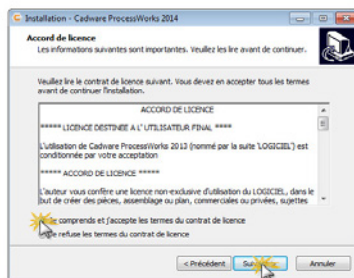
Installation - Cadware ProcessWorks 2014

Accord de licence
Les informations suivantes sont importantes. Veuillez les lire avant de continuer.

Veuillez lire le contrat de licence suivant. Vous devez en accepter tous les termes avant de continuer l'installation.

ACCORD DE LICENCE

***** LICENCE DESTINEE A L'UTILISATEUR FINAL *****

L'utilisation de Cadware ProcessWorks 2013 (nommé par la suite 'LOGICIEL') est conditionnée par votre acceptation

***** ACCORD DE LICENCE *****

L'auteur vous confère une licence non-exclusive d'utilisation du LOGICIEL, dans le but de créer des pièces, assemblage ou plan, commerciales ou privées, sujettes

Je comprends et j'accepte les termes du contrat de licence
Je refuse les termes du contrat de licence

< Précédent   Suivant   Annuler